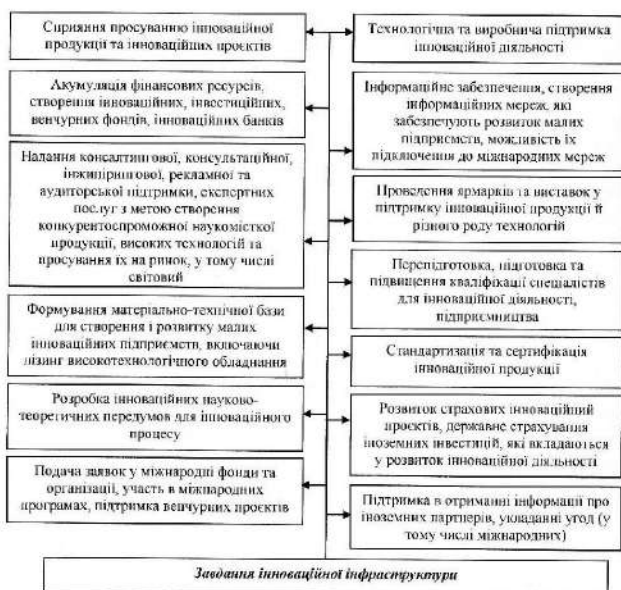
Сприяння просуванню інноваційної продукції та інноваційних проєктів

Акумуляція фінансових ресурсів, створення інноваційних, інвестиційних, венчурних фондів, інноваційних банків

Надання консалтингової, консультаційної, інжинірингової, рекламної та аудиторської підтримки, експертних послуг з метою створення конкурентоспроможної наукомісткої продукції, високих технологій та просування їх на ринок, у тому числі світовий

Формування матеріально-технічної бази для створення і розвитку малих інноваційних підприємств, включаючи лізинг високотехнологічного обладнання

Розробка інноваційних науково-теоретичних передумов для інноваційного процесу

Подача заявок у міжнародні фонди та організації, участь в міжнародних програмах, підтримка венчурних проєктів

Технологічна та виробнича підтримка інноваційної діяльності

Інформаційне забезпечення, створення інформаційних мереж, які забезпечують розвиток малих підприємств, можливість їх підключення до міжнародних мереж

Проведення ярмарків та виставок у підтримку інноваційної продукції й різного роду технологій

Перепідготовка, підготовка та підвищення кваліфікації спеціалістів для інноваційної діяльності, підприємництва

Стандартизація та сертифікація інноваційної продукції

Розвиток страхових інноваційних проєктів, державне страхування іноземних інвестицій, які вкладаються у розвиток інноваційної діяльності

Підтримка в отриманні інформації про іноземних партнерів, укладанні угод (у тому числі міжнародних)

Завдання інноваційної інфраструктури